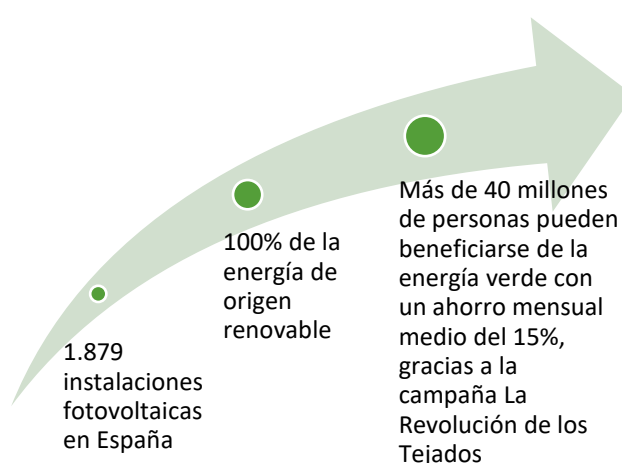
1.879 instalaciones fotovoltaicas en España

100% de la energía de origen renovable

Más de 40 millones de personas pueden beneficiarse de la energía verde con un ahorro mensual medio del 15%, gracias a la campaña La Revolución de los Tejados